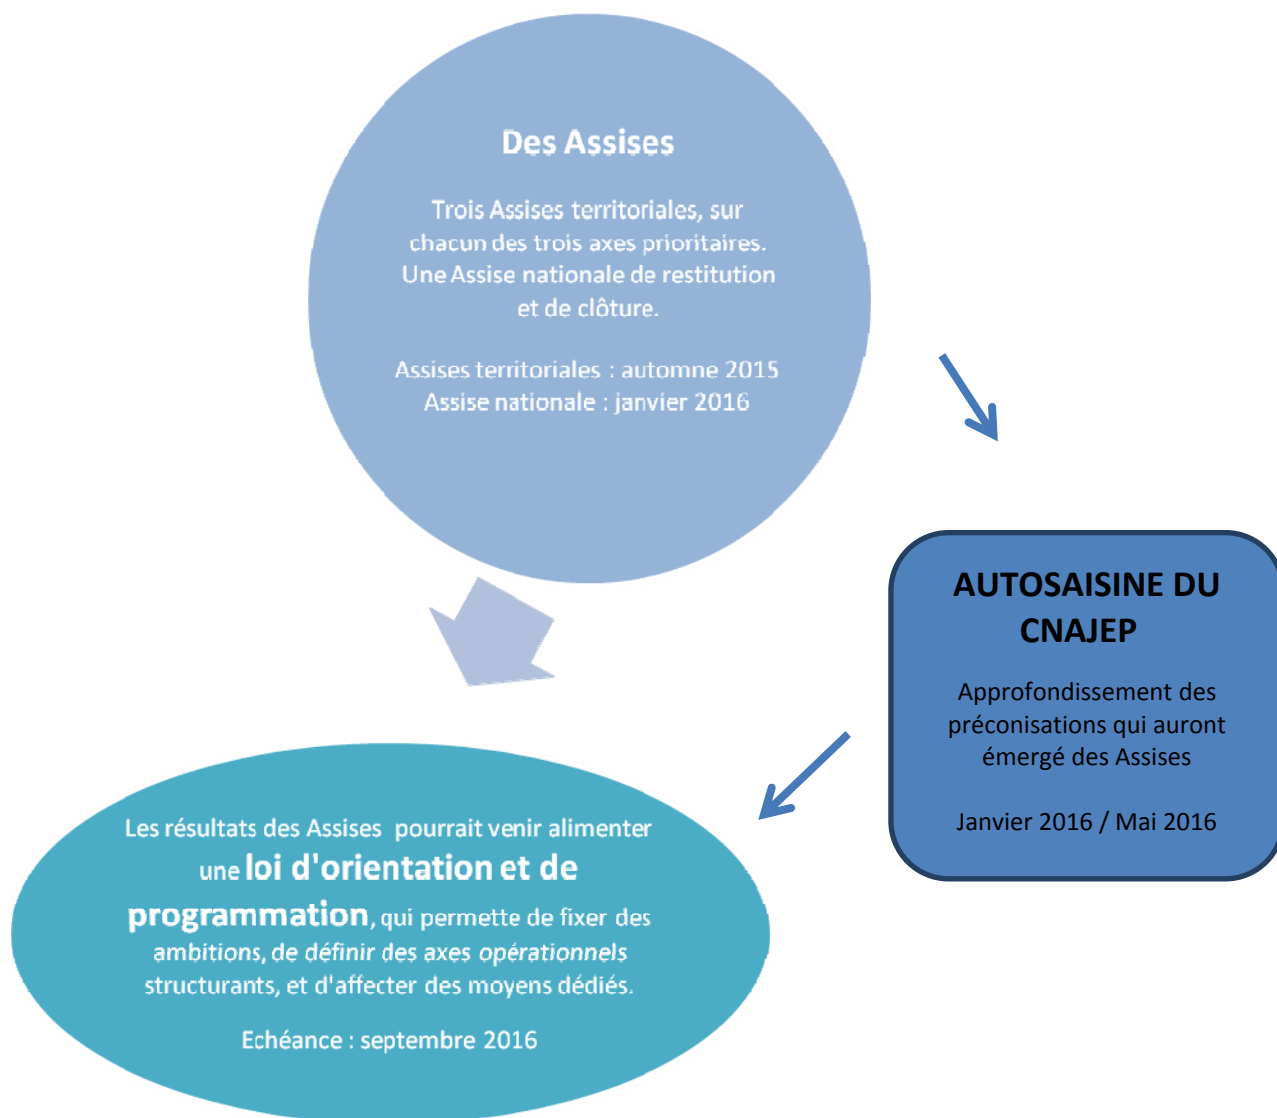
Des Assises

Trois Assises territoriales, sur chacun des trois axes prioritaires. Une Assise nationale de restitution et de clôture.

Assises territoriales : automne 2015
Assise nationale : janvier 2016

AUTOSAISINE DU CNAJEP

Approfondissement des préconisations qui auront émergé des Assises

Janvier 2016 / Mai 2016

Les résultats des Assises pourrait venir alimenter une loi d'orientation et de programmation, qui permette de fixer des ambitions, de définir des axes opérationnels structurants, et d'affecter des moyens dédiés.

Echéance : septembre 2016